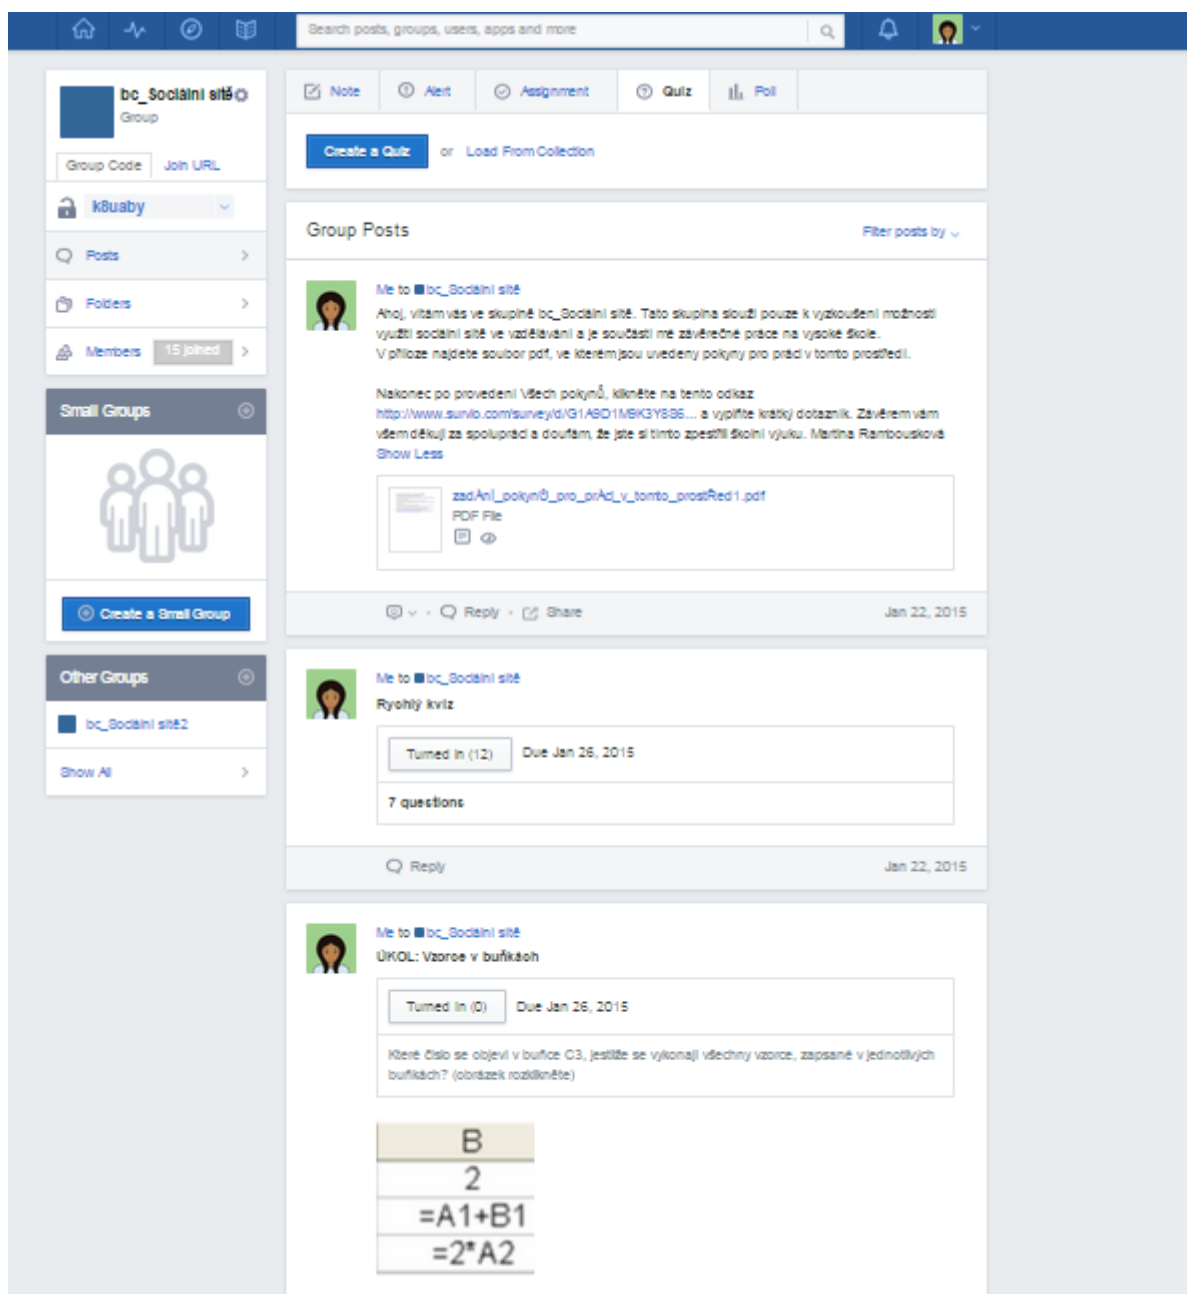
Search posts, groups, users, apps and more

bc_Sociální sítě
Group

Group Code
Join URL

k8uaby

Posts

Folders

Members 15 joined

Small Groups

Create a Small Group

Other Groups

bc_Sociální sítě2

Show All

Note
Alert
Assignment
Quiz
Poll

Create a Quiz
or
Load From Collection

Group Posts

Filter posts by

Me to bc_Sociální sítě

Ahoj, vítám vás ve skupině bc_Sociální sítě. Tato skupina slouží pouze k vyzkoušení možností využití sociální sítě ve vzdělávání a je součástí mé závěrečné práce na vysoké škole. V příloze najdete soubor pdf, ve kterém jsou uvedeny pokyny pro práci v tomto prostředí.

Nakonec po provedení všech pokynů, klikněte na tento odkaz http://www.survio.com/survey/d/G1A9D1M9K3Y9S6... a vyplňte krátký dotazník. Závěrem vám všem děkuji za spolupráci a doufám, že jste si tímto zpestřili školní výuku. Martina Rambousková
Show Less

zadAnI_pokynů_pro_prAci_v_tomto_prostRed1.pdf
PDF File

Reply
Share
Jan 22, 2015

Me to bc_Sociální sítě
Rychlý kvíz

Turned In (12)
Due Jan 26, 2015

7 questions

Reply
Jan 22, 2015

Me to bc_Sociální sítě
ÚKOL: Vzorce v buňkách

Turned In (0)
Due Jan 26, 2015

Které číslo se objeví v buňce C3, jestliže se vykonají všechny vzorce, zapsané v jednotlivých buňkách? (obrázek rozklikněte)

| B |
|---|
| 2 |
| =A1+B1 |
| =2*A2 |